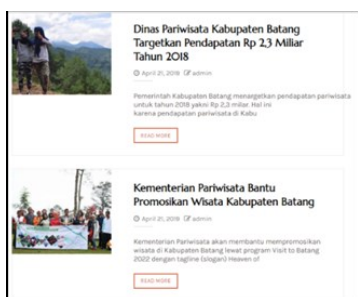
Dinas Pariwisata Kabupaten Batang Targetkan Pendapatan Rp 2,3 Miliar Tahun 2018

April 21, 2019 admin

Pemerintah Kabupaten Batang menargetkan pendapatan pariwisata untuk tahun 2018 yakni Rp 2,3 miliar. Hal ini karena pendapatan pariwisata di Kabu

READ MORE

Kementerian Pariwisata Bantu Promosikan Wisata Kabupaten Batang

April 21, 2019 admin

Kementerian Pariwisata akan membantu mempromosikan wisata di Kabupaten Batang lewat program Visit to Batang 2022 dengan tagline (slogan) Heaven of

READ MORE